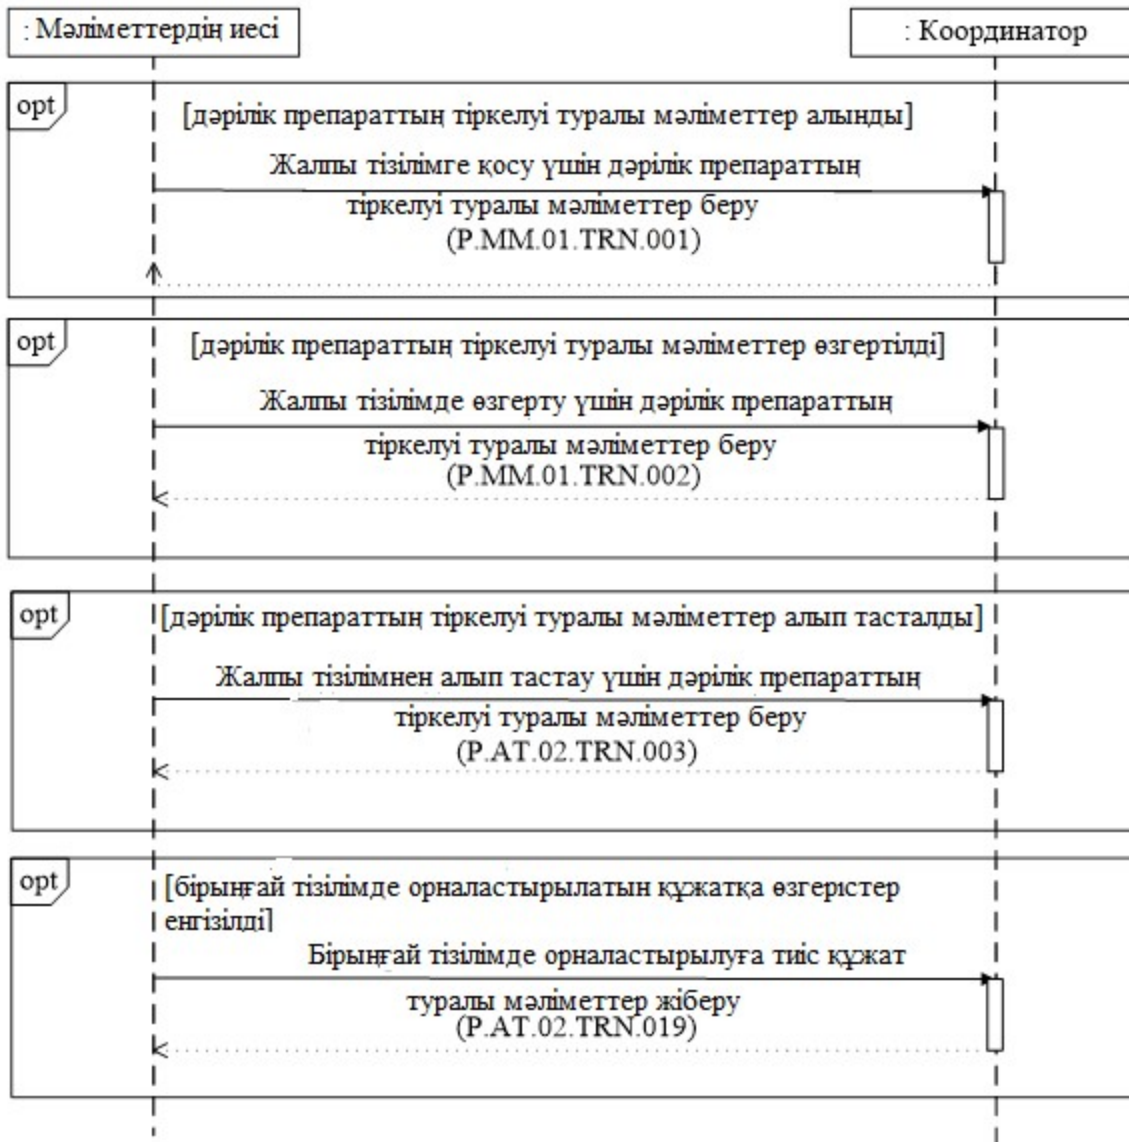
: Мәліметтердің иесі

: Координатор

opt

[дәрілік препараттың тіркелуі туралы мәліметтер алынды]

Жалпы тізілімге қосу үшін дәрілік препараттың тіркелуі туралы мәліметтер беру (P.MM.01.TRN.001)

opt

[дәрілік препараттың тіркелуі туралы мәліметтер өзгертілді]

Жалпы тізілімде өзгерту үшін дәрілік препараттың тіркелуі туралы мәліметтер беру (P.MM.01.TRN.002)

opt

[дәрілік препараттың тіркелуі туралы мәліметтер алып тасталды]

Жалпы тізілімнен алып тастау үшін дәрілік препараттың тіркелуі туралы мәліметтер беру (P.AT.02.TRN.003)

opt

[бірыңғай тізілімде орналастырылатын құжатқа өзгерістер енгізілді]

Бірыңғай тізілімде орналастырылуға тиіс құжат туралы мәліметтер жіберу (P.AT.02.TRN.019)